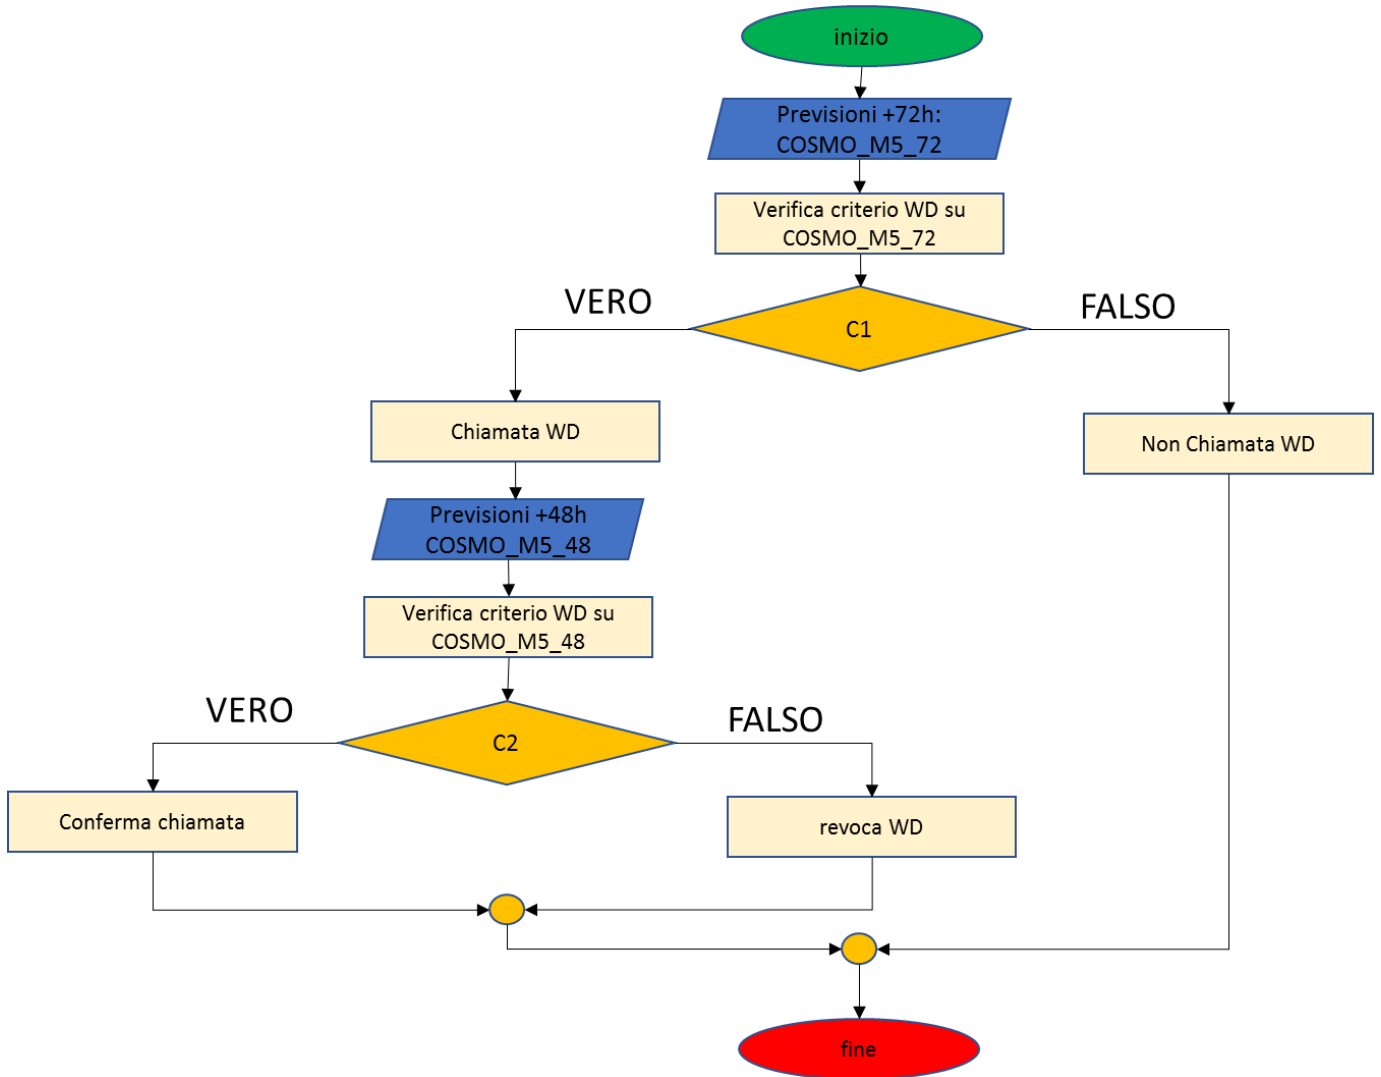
inizio

Previsioni +72h: COSMO_M5_72

Verifica criterio WD su COSMO_M5_72

VERO

C1

FALSO

Chiamata WD

Non Chiamata WD

Previsioni +48h COSMO_M5_48

Verifica criterio WD su COSMO_M5_48

VERO

C2

FALSO

Conferma chiamata

revoca WD

fine